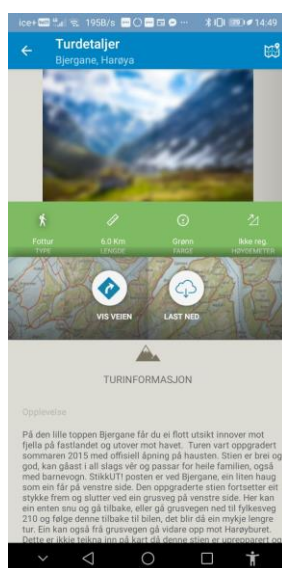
ice+ 195B/s 14:49

Turdetaljer
Bjergane, Harøya

Fottur
TYPE

6.0 Km
LENGDE

Grønn
FARGE

Ikke reg.
HØYDEMETER

VIS VEIEN

LAST NED

TURINFORMASJON

Opplevelse

På den lille toppen Bjergane får du ei flott utsikt innover mot fjella på fastlandet og utover mot havet. Turen vart oppgradert sommaren 2015 med offisiell åpning på hausten. Stien er brei og god, kan gåast i all slags vêr og passar for heile familien, også med barnevogn. StikkUT! posten er ved Bjergane, ein liten haug som ein får på venstre side. Den oppgraderte stien fortsetter eit stykke frem og slutter ved ein grusveg på venstre side. Her kan ein enten snu og gå tilbake, eller gå grusvegen ned til fylkesveg 210 og følge denne tilbake til bilen, det blir då ein mykje lengre tur. Ein kan også frå grusvegen gå vidare opp mot Harøyburet. Dette er ikkje teikna inn på kart då denne stien er upreparert og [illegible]